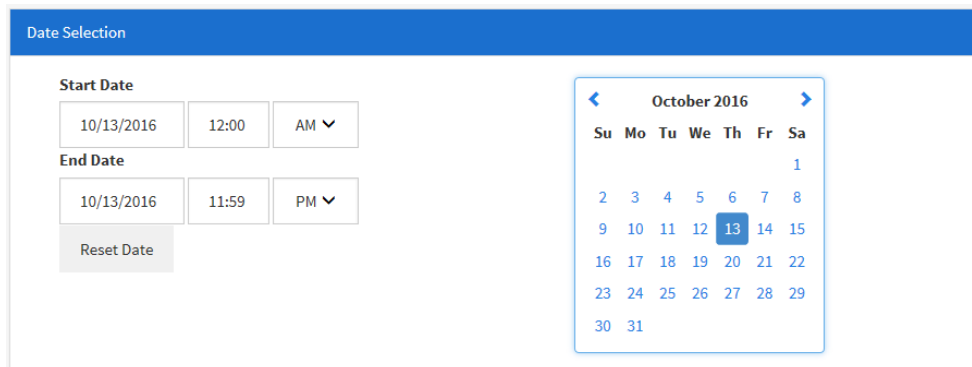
Date Selection

Start Date

10/13/2016 12:00 AM

End Date

10/13/2016 11:59 PM

Reset Date

October 2016

| Su | Mo | Tu | We | Th | Fr | Sa |
|---|---|---|---|---|---|---|
| | | | | | | 1 |
| 2 | 3 | 4 | 5 | 6 | 7 | 8 |
| 9 | 10 | 11 | 12 | 13 | 14 | 15 |
| 16 | 17 | 18 | 19 | 20 | 21 | 22 |
| 23 | 24 | 25 | 26 | 27 | 28 | 29 |
| 30 | 31 | | | | | |